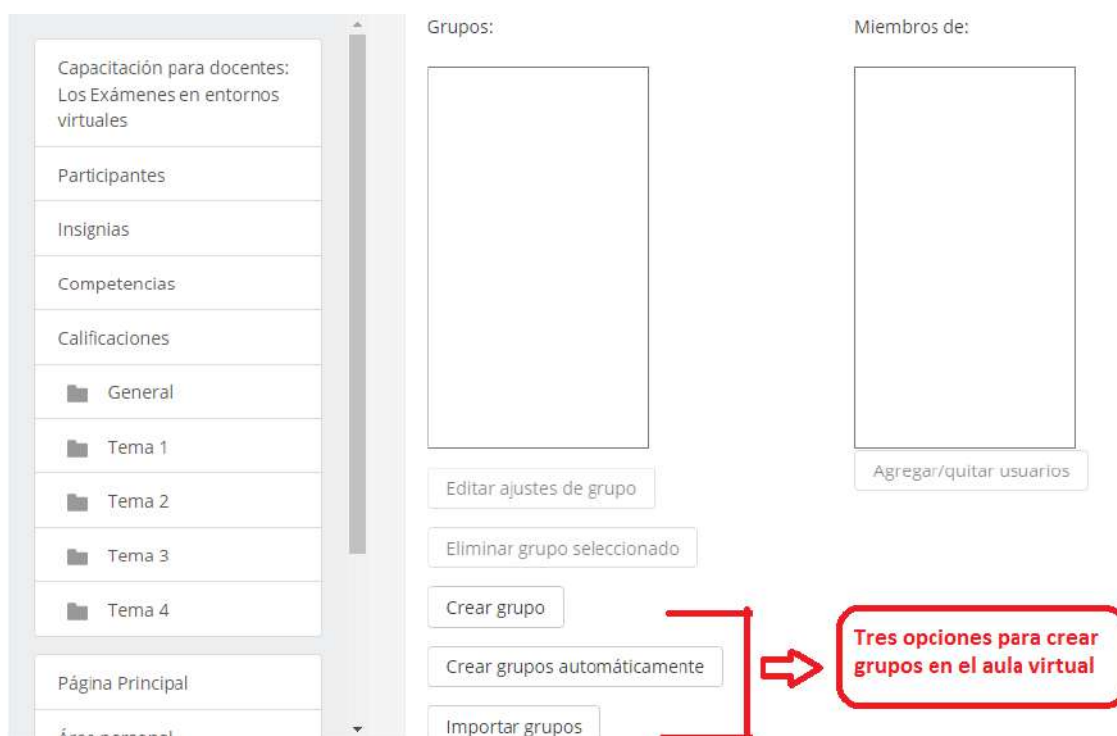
Capacitación para docentes: Los Exámenes en entornos virtuales

Participantes

Insignias

Competencias

Calificaciones

General

Tema 1

Tema 2

Tema 3

Tema 4

Página Principal

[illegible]

Grupos:

Miembros de:

Editar ajustes de grupo

Eliminar grupo seleccionado

Crear grupo

Crear grupos automáticamente

Importar grupos

Agregar/quitar usuarios

Tres opciones para crear grupos en el aula virtual